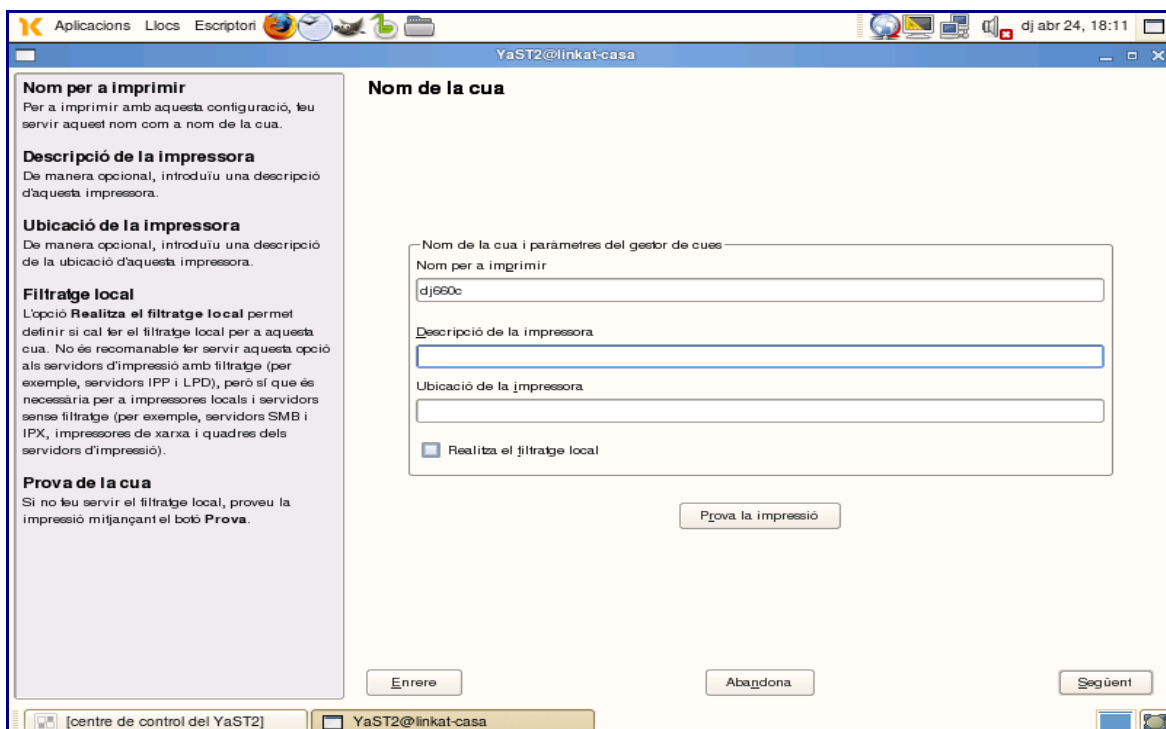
Aplicacions Llocs Escriptori

dj abr 24, 18:11

YaST2@linkat-casa

Nom per a imprimir
Per a imprimir amb aquesta configuració, feu servir aquest nom com a nom de la cua.

Descripció de la impressora
De manera opcional, introduïu una descripció d'aquesta impressora.

Ubicació de la impressora
De manera opcional, introduïu una descripció de la ubicació d'aquesta impressora.

Filtratge local
L'opció **Realitza el filtratge local** permet definir si cal fer el filtratge local per a aquesta cua. No és recomanable fer servir aquesta opció als servidors d'impressió amb filtratge (per exemple, servidors IPP i LPD), però sí que és necessària per a impressores locals i servidors sense filtratge (per exemple, servidors SMB i IPX, impressores de xarxa i quadres dels servidors d'impressió).

Prova de la cua
Si no feu servir el filtratge local, proveu la impressió mitjançant el botó **Prova**.

Nom de la cua

Nom de la cua i paràmetres del gestor de cues

Nom per a imprimir

dj660c

Descripció de la impressora

Ubicació de la impressora

Realitza el filtratge local

Prova la impressió

Enrere

Abandona

Següent

[centre de control del YaST2]

YaST2@linkat-casa